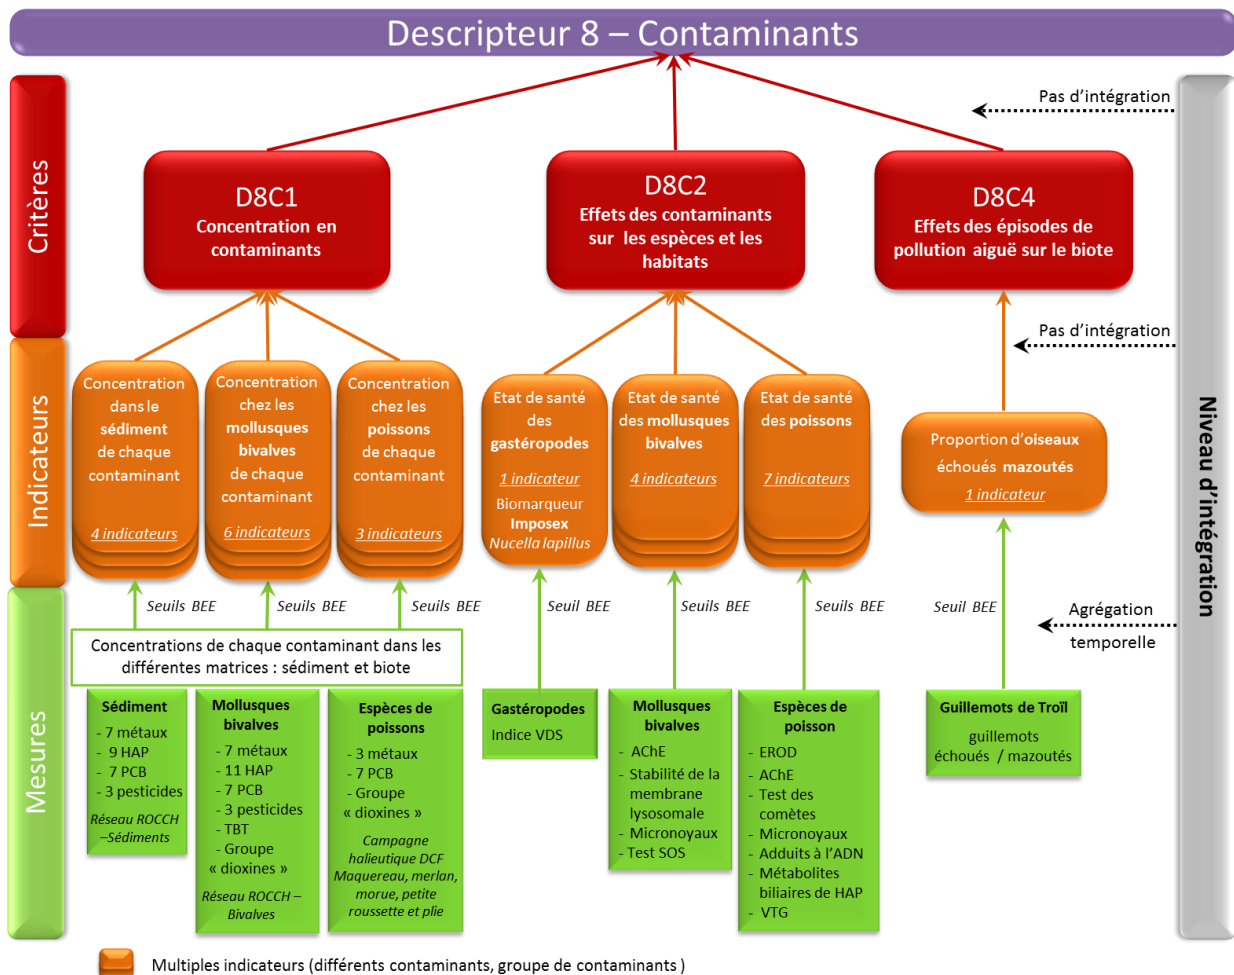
Descripteur 8 – Contaminants

Critères

Indicateurs

Mesures

Niveau d'intégration

Pas d'intégration

D8C1
Concentration en contaminants

D8C2
Effets des contaminants sur les espèces et les habitats

D8C4
Effets des épisodes de pollution aiguë sur le biote

Pas d'intégration

Concentration dans le sédiment de chaque contaminant
4 indicateurs

Concentration chez les mollusques bivalves de chaque contaminant
6 indicateurs

Concentration chez les poissons de chaque contaminant
3 indicateurs

Etat de santé des gastéropodes
1 indicateur
Biomarqueur Imposex Nucella lapillus

Etat de santé des mollusques bivalves
4 indicateurs

Etat de santé des poissons
7 indicateurs

Proportion d'oiseaux échoués mazoutés
1 indicateur

Seuils BEE

Seuils BEE

Seuils BEE

Seuil BEE

Seuils BEE

Seuils BEE

Seuil BEE

Agrégation temporelle

Concentrations de chaque contaminant dans les différentes matrices : sédiment et biote

Sédiment
- 7 métaux
- 9 HAP
- 7 PCB
- 3 pesticides
Réseau ROCCH –Sédiments

Mollusques bivalves
- 7 métaux
- 11 HAP
- 7 PCB
- 3 pesticides
- TBT
- Groupe « dioxines »
Réseau ROCCH – Bivalves

Espèces de poissons
- 3 métaux
- 7 PCB
- Groupe « dioxines »
Campagne halieutique DCF Maquereau, merlan, morue, petite roussette et plie

Gastéropodes
Indice VDS

Mollusques bivalves
- AChE
- Stabilité de la membrane lysosomale
- Micronoyaux
- Test SOS

Espèces de poisson
- EROD
- AChE
- Test des comètes
- Micronoyaux
- Adduits à l'ADN
- Métabolites biliaires de HAP
- VTG

Guillemots de Troïl
guillemots échoués / mazoutés

Multiples indicateurs (différents contaminants, groupe de contaminants )